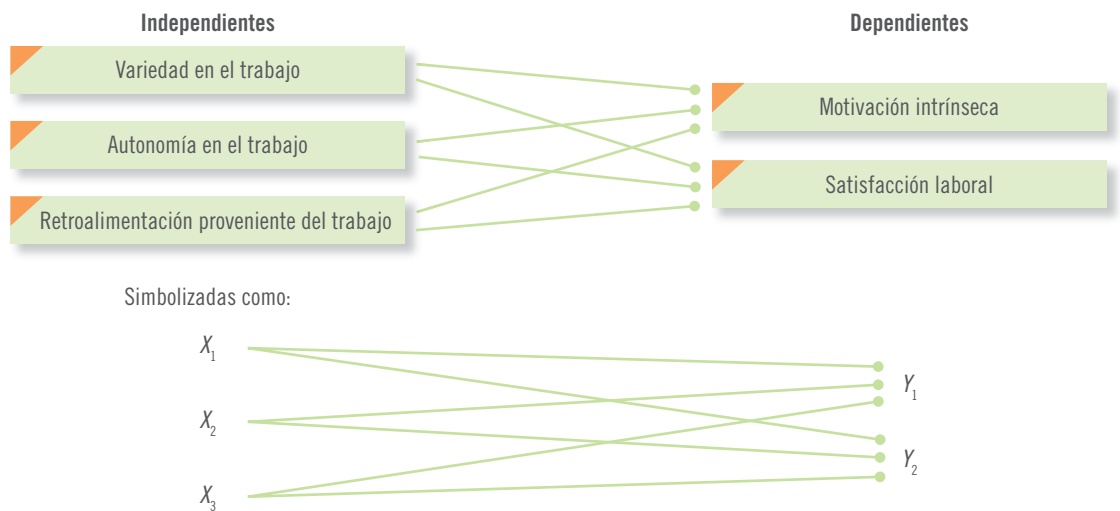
Independientes

Variedad en el trabajo

Autonomía en el trabajo

Retroalimentación proveniente del trabajo

Dependientes

Motivación intrínseca

Satisfacción laboral

Simbolizadas como:

$X_1$

$X_2$

$X_3$

$Y_1$

$Y_2$